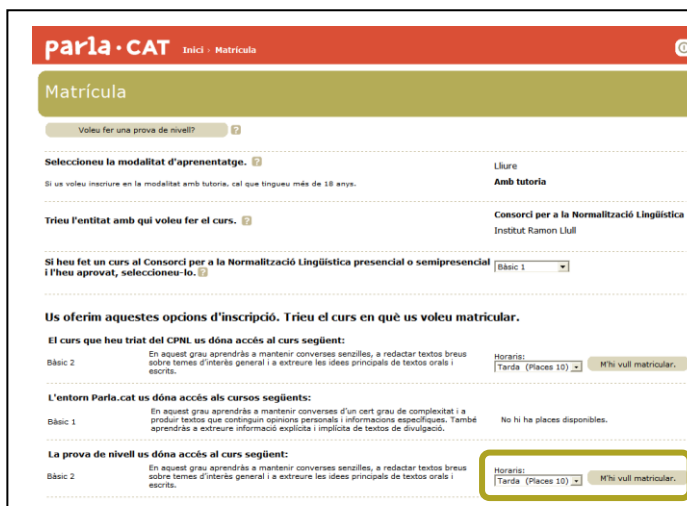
parla·CAT Inici › Matrícula

Matrícula

Voleu fer una prova de nivell? ?

Seleccioneu la modalitat d'aprenentatge. ?

Si us voleu inscriure en la modalitat amb tutoria, cal que tingueu més de 18 anys.

Lliure
Amb tutoria

Trieu l'entitat amb qui voleu fer el curs. ?

Consorci per a la Normalització Lingüística
Institut Ramon Llull

Si heu fet un curs al Consorci per a la Normalització Lingüística presencial o semipresencial i l'heu aprovat, seleccioneu-lo. ?

Bàsic 1

Us oferim aquestes opcions d'inscripció. Trieu el curs en què us voleu matricular.

El curs que heu triat del CPNL us dóna accés al curs següent:

Bàsic 2 | En aquest grau aprendràs a mantenir converses senzilles, a redactar textos breus sobre temes d'interès general i a extreure les idees principals de textos orals i escrits. | Horaris: Tarda (Places 10) | M'hi vull matricular.

L'entorn Parla.cat us dóna accés als cursos següents:

Bàsic 1 | En aquest grau aprendràs a mantenir converses d'un cert grau de complexitat i a produir textos que continguin opinions personals i informacions específiques. També aprendràs a extreure informació explícita i implícita de textos de divulgació. | No hi ha places disponibles.

La prova de nivell us dóna accés al curs següent:

Bàsic 2 | En aquest grau aprendràs a mantenir converses senzilles, a redactar textos breus sobre temes d'interès general i a extreure les idees principals de textos orals i escrits. | Horaris: Tarda (Places 10) | M'hi vull matricular.